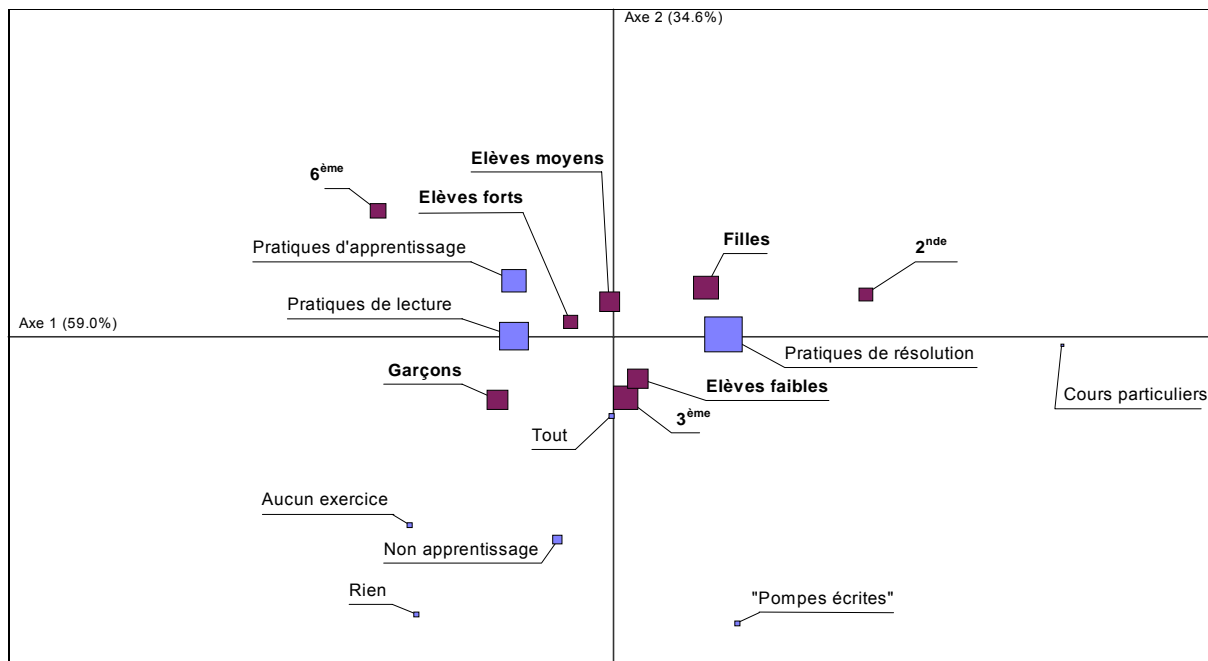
Axe 2 (34.6%)

Elèves moyens

$6^{ème}$

Elèves forts

Filles

$2^{nde}$

Pratiques d'apprentissage

Pratiques de lecture

Axe 1 (59.0%)

Pratiques de résolution

Garçons

Elèves faibles

Cours particuliers

$3^{ème}$

Tout

Aucun exercice

Non apprentissage

Rien

"Pompes écrites"